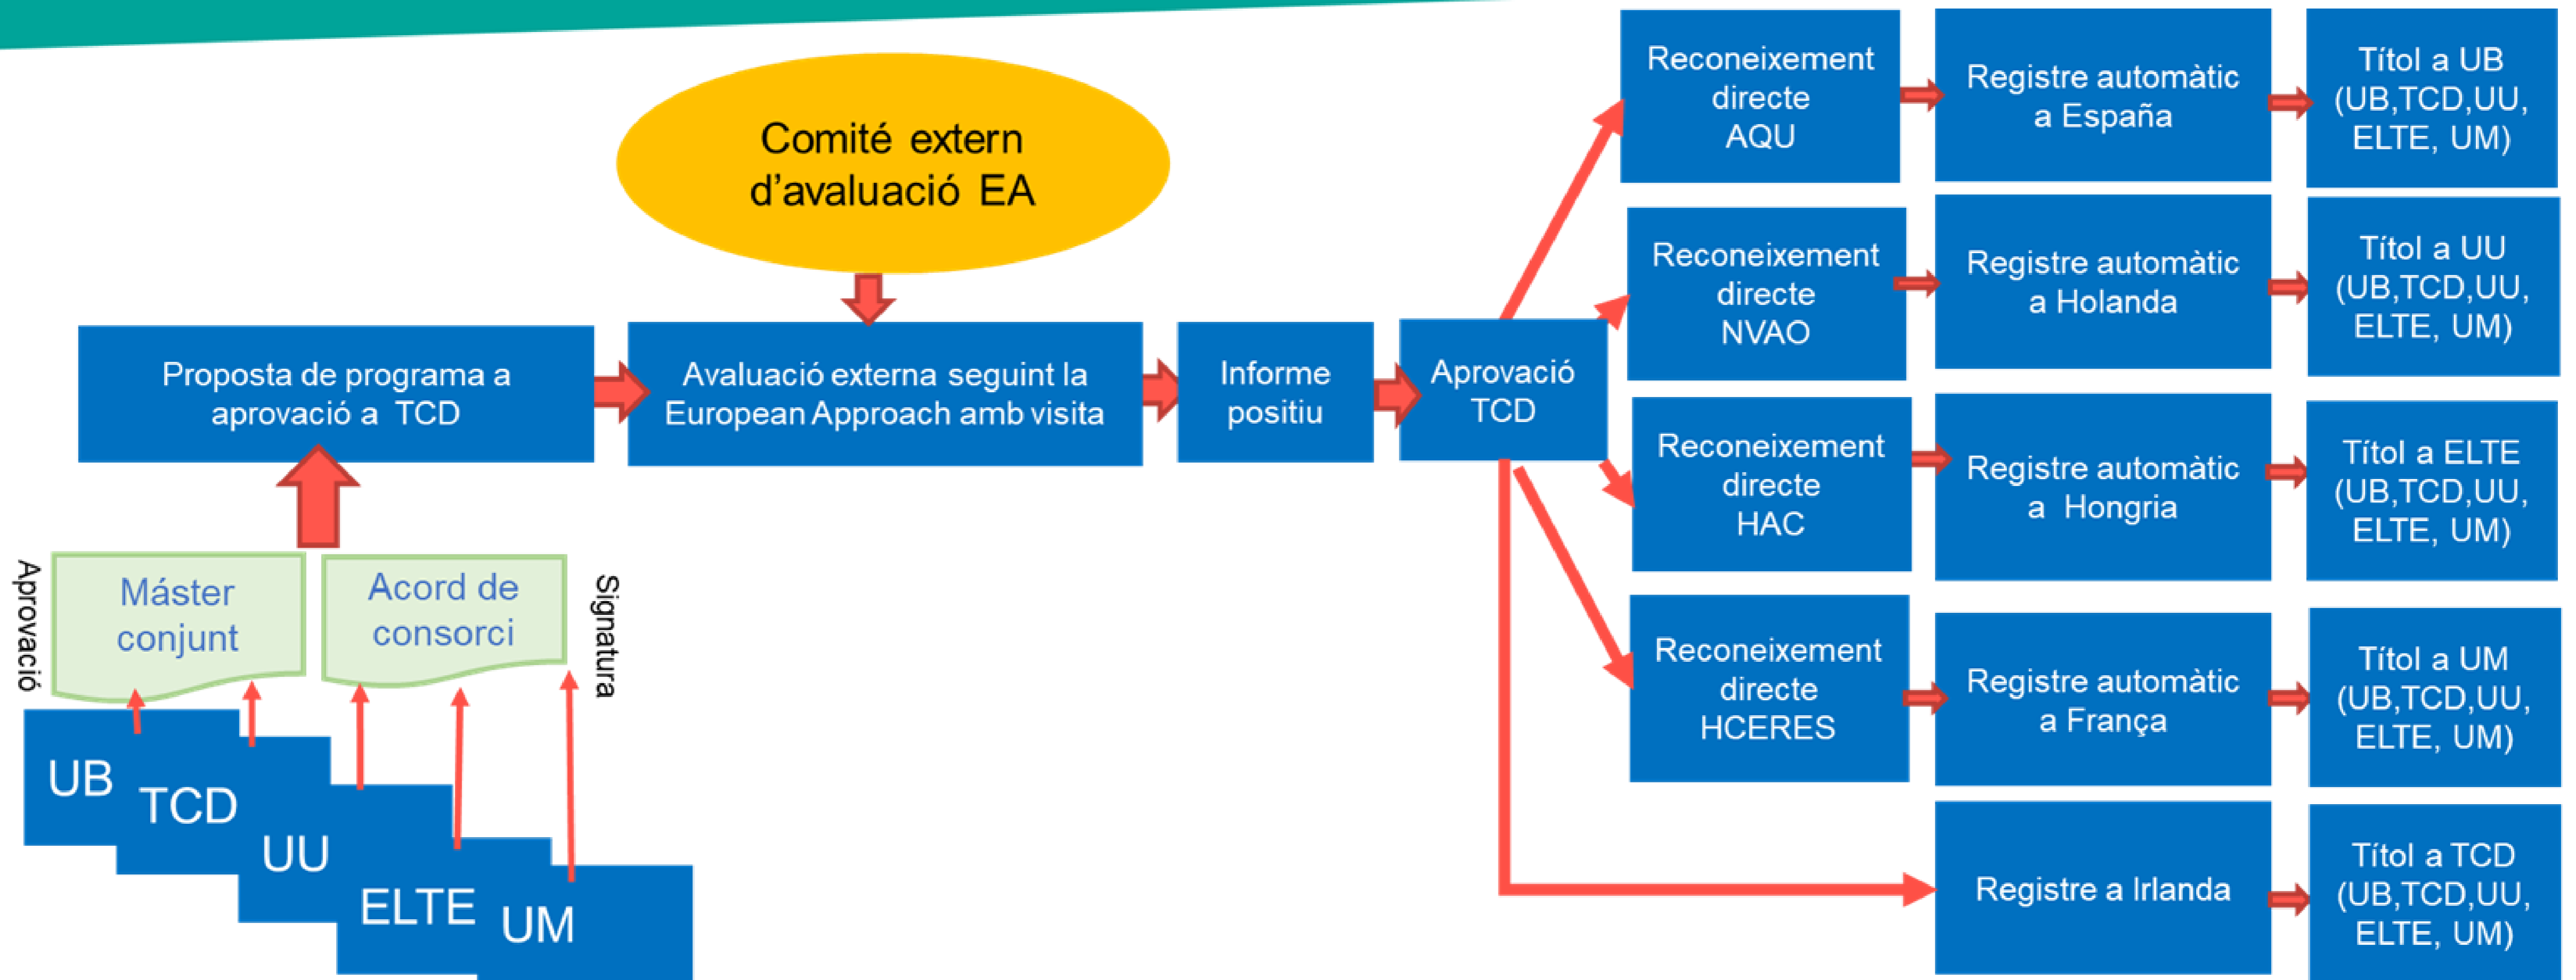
Comité extern d'avaluació EA

Proposta de programa a aprovació a TCD

Avaluació externa seguint la European Approach amb visita

Informe positiu

Aprovació TCD

Aprovació

Màster conjunt

Acord de consorci

Signatura

UB

TCD

UU

ELTE

UM

Reconeixement directe AQU

Registre automàtic a España

Títol a UB (UB,TCD,UU, ELTE, UM)

Reconeixement directe NVAO

Registre automàtic a Holanda

Títol a UU (UB,TCD,UU, ELTE, UM)

Reconeixement directe HAC

Registre automàtic a Hongria

Títol a ELTE (UB,TCD,UU, ELTE, UM)

Reconeixement directe HCERES

Registre automàtic a França

Títol a UM (UB,TCD,UU, ELTE, UM)

Registre a Irlanda

Títol a TCD (UB,TCD,UU, ELTE, UM)